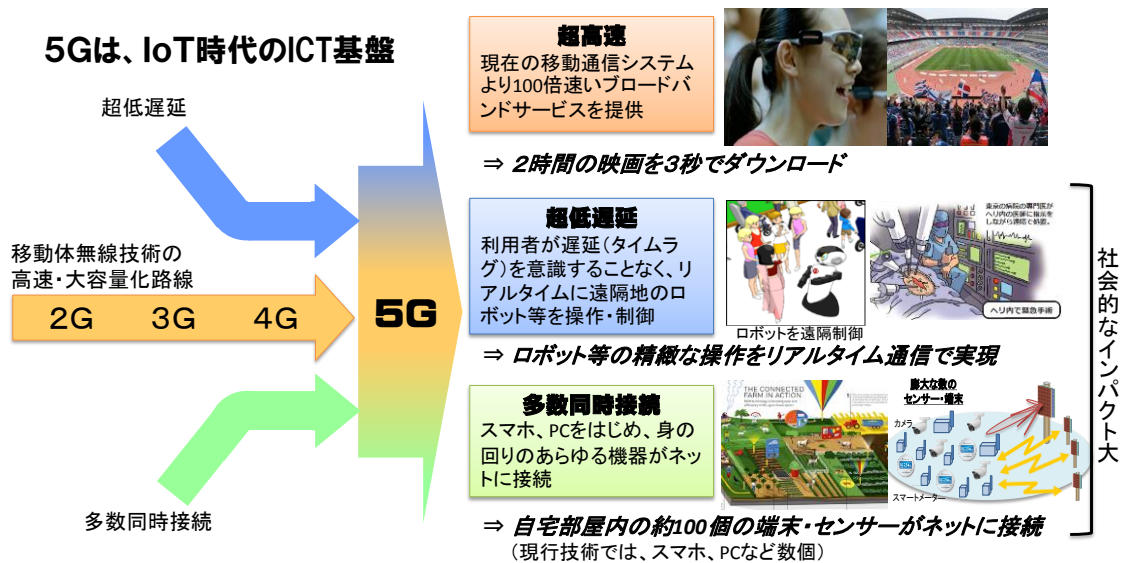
5Gは、IoT時代のICT基盤

超低遅延

移動体無線技術の高速・大容量化路線

2G 3G 4G

5G

多数同時接続

超高速
現在の移動通信システムより100倍速いブロードバンドサービスを提供

⇒ 2時間の映画を3秒でダウンロード

超低遅延
利用者が遅延(タイムラグ)を意識することなく、リアルタイムに遠隔地のロボット等を操作・制御

ロボットを遠隔制御

東京の病院の専門医がヘリ内の医師に指示をしながら遠隔で手術。

ヘリ内で緊急手術

⇒ ロボット等の精緻な操作をリアルタイム通信で実現

多数同時接続
スマホ、PCをはじめ、身の回りのあらゆる機器がネットに接続

THE CONNECTED FARM IN ACTION

膨大な数のセンサー・端末

カメラ

スマートメーター

⇒ 自宅部屋内の約100個の端末・センサーがネットに接続
(現行技術では、スマホ、PCなど数個)

社会的なインパクト大